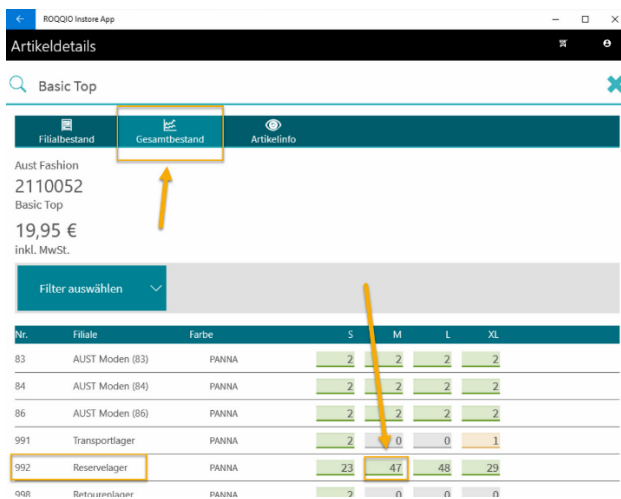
ROQQIO Instore App

Artikeldetails

Basic Top

Filialbestand
Gesamtbestand
Artikelinfo

Aust Fashion
2110052
Basic Top

19,95 €
inkl. MwSt.

Filter auswählen

| Nr. | Filiale | Farbe | S | M | L | XL |
|---|---|---|---|---|---|---|
| 83 | AUST Moden (83) | PANNA | 2 | 2 | 2 | 2 |
| 84 | AUST Moden (84) | PANNA | 2 | 2 | 2 | 2 |
| 86 | AUST Moden (86) | PANNA | 2 | 2 | 2 | 2 |
| 991 | Transportlager | PANNA | 2 | 0 | 0 | 1 |
| 992 | Reservelager | PANNA | 23 | 47 | 48 | 29 |
| 998 | Retourenlager | PANNA | 2 | 0 | 0 | 0 |